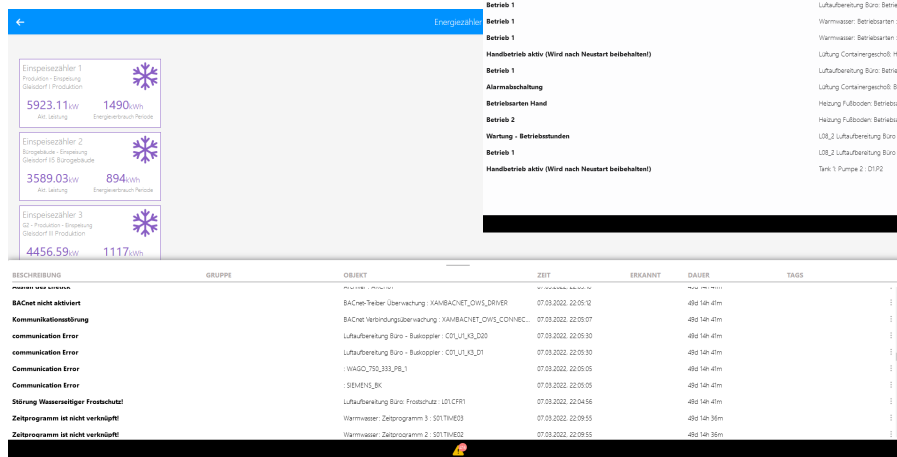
Energiezähler

Einspeisezähler 1
Produktion - Einspeisung
Gleisdorf I Produktion
5923.11kW Akt. Leistung
1490kWh Energieverbrauch Periode

Einspeisezähler 2
Bürogebäude - Einspeisung
Gleisdorf VS Bürogebäude
3589.03kW Akt. Leistung
894kWh Energieverbrauch Periode

Einspeisezähler 3
G2 - Produktion - Einspeisung
Gleisdorf II Produktion
4456.59kW
1117kWh

| | |
|---|---|
| Betrieb 1 | Luftaufbereitung Büro: Betrie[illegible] |
| Betrieb 1 | Warmwasser: Betriebsarten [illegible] |
| Betrieb 1 | Warmwasser: Betriebsarten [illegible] |
| Handbetrieb aktiv (Wird nach Neustart beibehalten!) | Lüftung Containergeschoß: H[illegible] |
| Betrieb 1 | Luftaufbereitung Büro: Betrie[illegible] |
| Alarmabschaltung | Lüftung Containergeschoß: B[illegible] |
| Betriebsarten Hand | Heizung Fußboden: Betriebsa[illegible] |
| Betrieb 2 | Heizung Fußboden: Betriebsa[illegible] |
| Wartung - Betriebsstunden | L08_2 Luftaufbereitung Büro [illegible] |
| Betrieb 1 | L08_2 Luftaufbereitung Büro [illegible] |
| Handbetrieb aktiv (Wird nach Neustart beibehalten!) | Tank 1 Pumpe 2 : D1.P2 |

| BESCHREIBUNG | GRUPPE | OBJEKT | ZEIT | ERKANNT | DAUER | TAGS |
|---|---|---|---|---|---|---|
| Ausfall des Eliteck | | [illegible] | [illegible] | | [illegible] | |
| BACnet nicht aktiviert | | BACnet-Treiber Überwachung : XAMBACNET_OWS_DRIVER | 07.03.2022, 22:05:12 | | 49d 14h 41m | |
| Kommunikationsstörung | | BACnet Verbindungsüberwachung : XAMBACNET_OWS_CONNEC... | 07.03.2022, 22:05:07 | | 49d 14h 41m | |
| communication Error | | Luftaufbereitung Büro - Buskoppler : C01_U1_K3_D20 | 07.03.2022, 22:05:30 | | 49d 14h 41m | |
| communication Error | | Luftaufbereitung Büro - Buskoppler : C01_U1_K3_D1 | 07.03.2022, 22:05:30 | | 49d 14h 41m | |
| Communication Error | | : WAGO_750_333_PB_1 | 07.03.2022, 22:05:05 | | 49d 14h 41m | |
| Communication Error | | : SIEMENS_BK | 07.03.2022, 22:05:05 | | 49d 14h 41m | |
| Störung Wasserseitiger Frostschutz! | | Luftaufbereitung Büro: Frostschutz : L01.CFR1 | 07.03.2022, 22:04:56 | | 49d 14h 41m | |
| Zeitprogramm ist nicht verknüpft! | | Warmwasser : Zeitprogramm 3 : S01.TIME03 | 07.03.2022, 22:09:55 | | 49d 14h 36m | |
| Zeitprogramm ist nicht verknüpft! | | Warmwasser : Zeitprogramm 2 : S01.TIME02 | 07.03.2022, 22:09:55 | | 49d 14h 36m | |